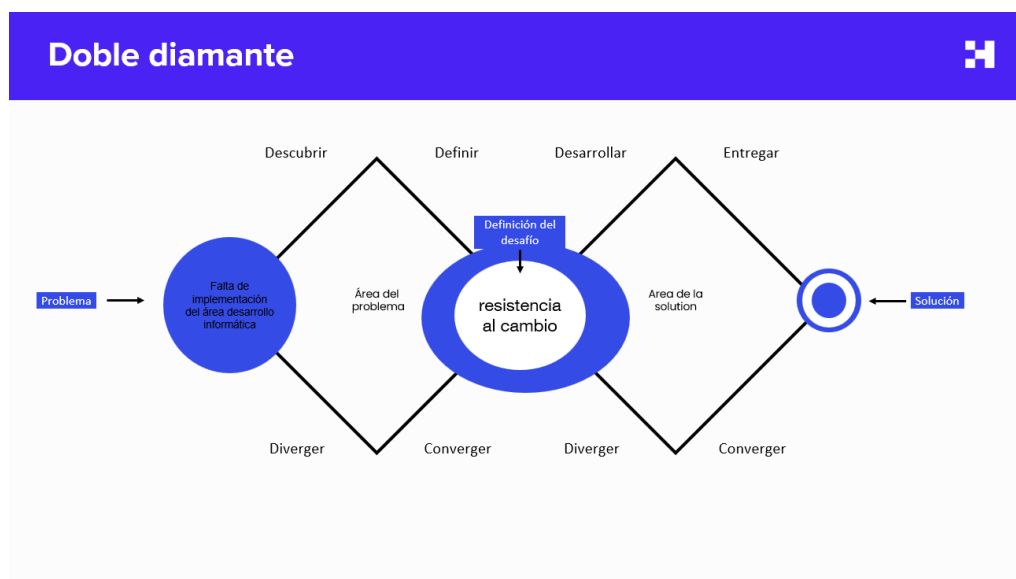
Doble diamante

Descubrir

Definir

Desarrollar

Entregar

Definición del desafío

Problema

Falta de implementación del área desarrollo informática

Área del problema

resistencia al cambio

Area de la solution

Solución

Diverger

Converger

Diverger

Converger